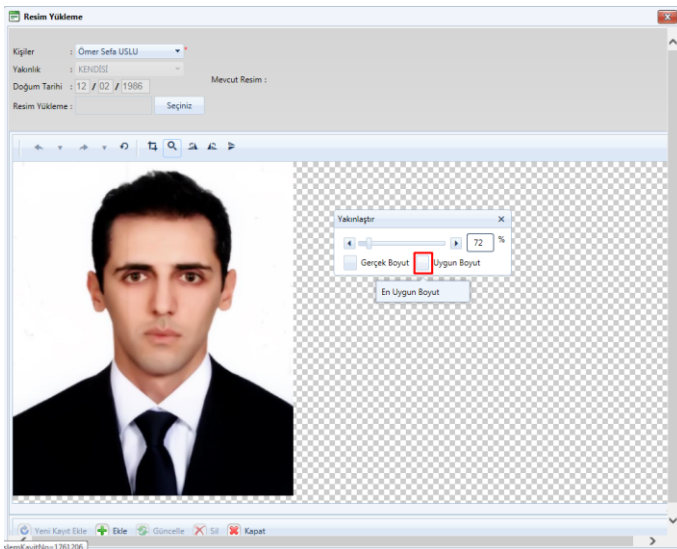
Resim Yükleme

Kişiler : Ömer Sefa USLU *
Yakınlık : KENDİSİ
Doğum Tarihi : 12 / 02 / 1986
Resim Yükleme : Seçiniz
Mevcut Resim :

Yakınlaştır
72 %
Gerçek Boyut
Uygun Boyut
En Uygun Boyut

Yeni Kayıt Ekle
Ekle
Güncelle
Sil
Kapat

slemKayitNo=1761206